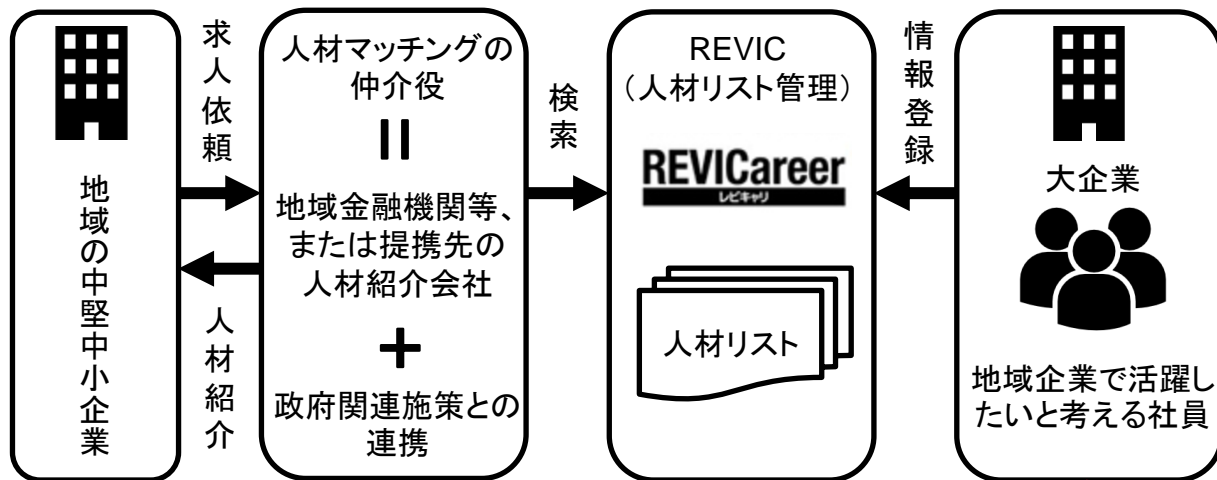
地域の中堅中小企業

求人依頼

人材紹介

人材マッチングの仲介役

II

地域金融機関等、または提携先の人材紹介会社

+

政府関連施策との連携

検索

REVIC
（人材リスト管理）

REVICareer
レビキャリ

人材リスト

情報登録

大企業

地域企業で活躍したいと考える社員